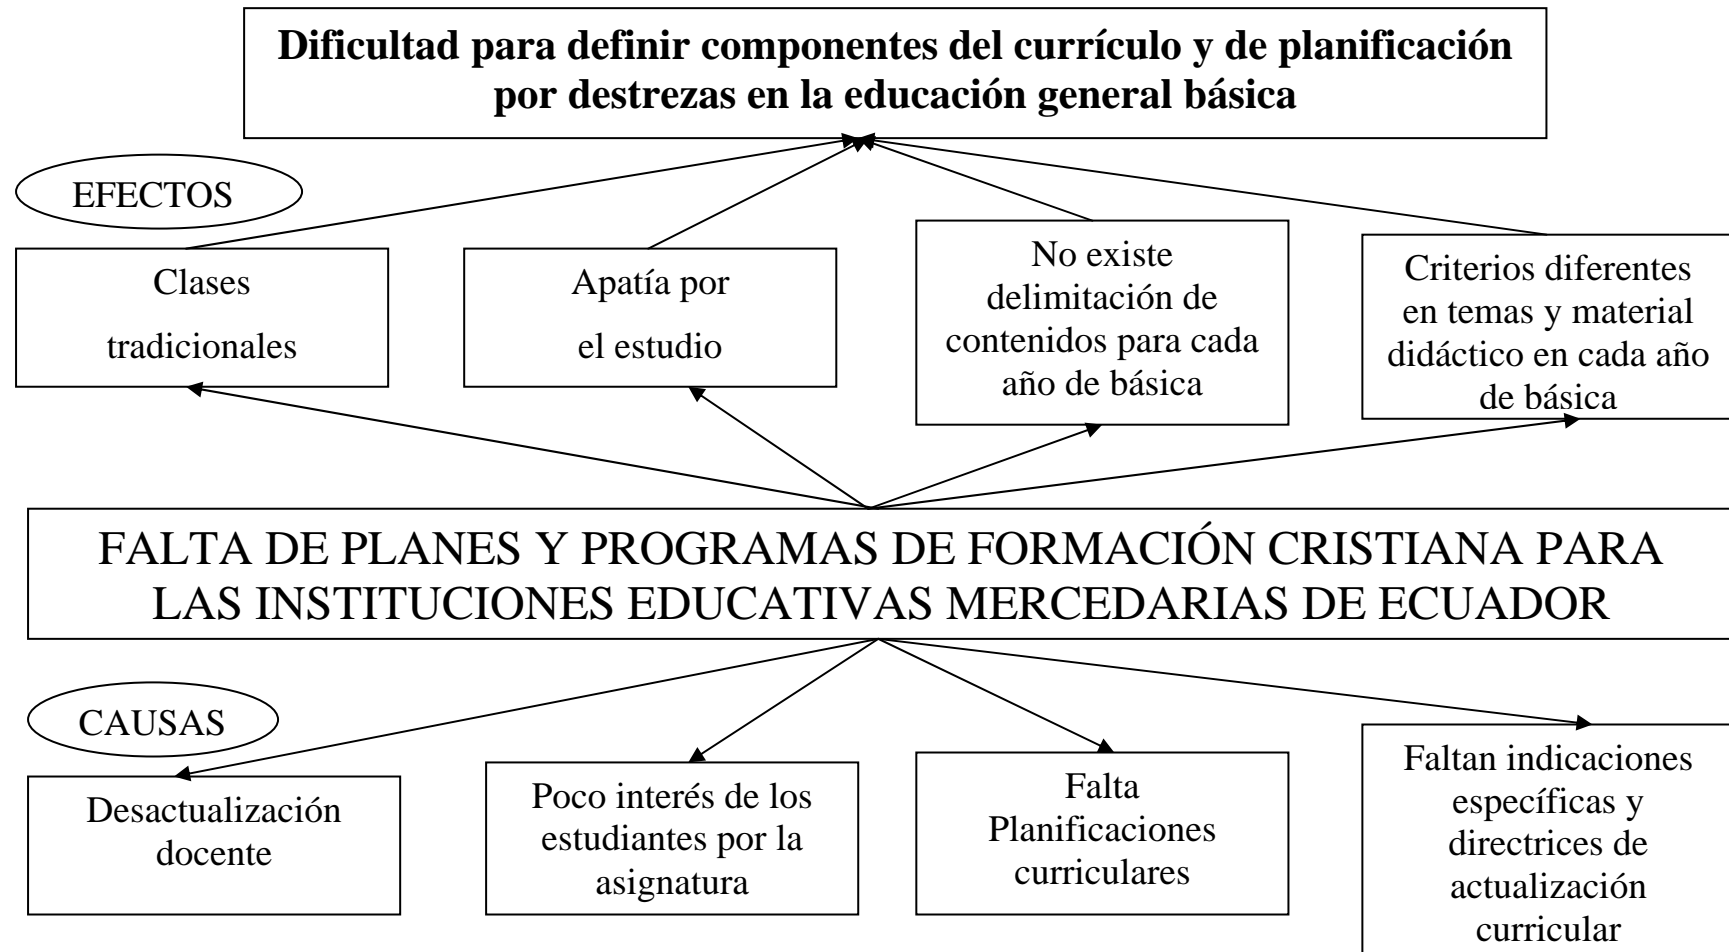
**Dificultad para definir componentes del currículo y de planificación por destrezas en la educación general básica**

EFECTOS

Clases tradicionales

Apatía por el estudio

No existe delimitación de contenidos para cada año de básica

Criterios diferentes en temas y material didáctico en cada año de básica

FALTA DE PLANES Y PROGRAMAS DE FORMACIÓN CRISTIANA PARA LAS INSTITUCIONES EDUCATIVAS MERCEDARIAS DE ECUADOR

CAUSAS

Desactualización docente

Poco interés de los estudiantes por la asignatura

Falta Planificaciones curriculares

Faltan indicaciones específicas y directrices de actualización curricular